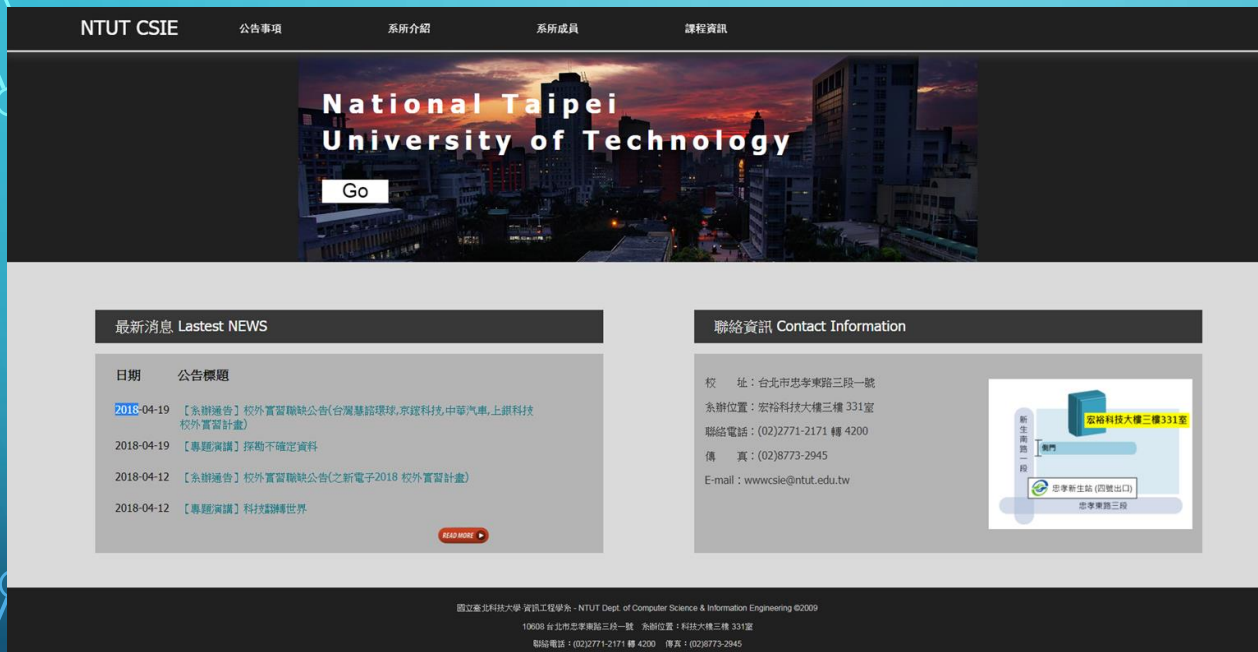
NTUT CSIE 公告事項 系所介紹 系所成員 課程資訊

National Taipei University of Technology

Go

最新消息 Lastest NEWS

日期 公告標題

2018-04-19 【系辦通告】校外實習職缺公告(台灣基諾環球,京鋐科技,中華汽車,上銀科技校外實習計畫)

2018-04-19 【專題演講】探勘不確定資料

2018-04-12 【系辦通告】校外實習職缺公告(之新電子2018 校外實習計畫)

2018-04-12 【專題演講】科技翻轉世界

READ MORE

聯絡資訊 Contact Information

校 址：台北市忠孝東路三段一號

系辦位置：宏裕科技大樓三樓 331室

聯絡電話：(02)2771-2171 轉 4200

傳 真：(02)8773-2945

E-mail：wwwcsie@ntut.edu.tw

宏裕科技大樓三樓331室

新生南路一段

東門

忠孝新生站 (四號出口)

忠孝東路三段

國立臺北科技大學-資訊工程學系 - NTUT Dept. of Computer Science & Information Engineering ©2009

10608 台北市忠孝東路三段一號 系辦位置：科技大樓三樓 331室

聯絡電話：(02)2771-2171 轉 4200 傳真：(02)8773-2945